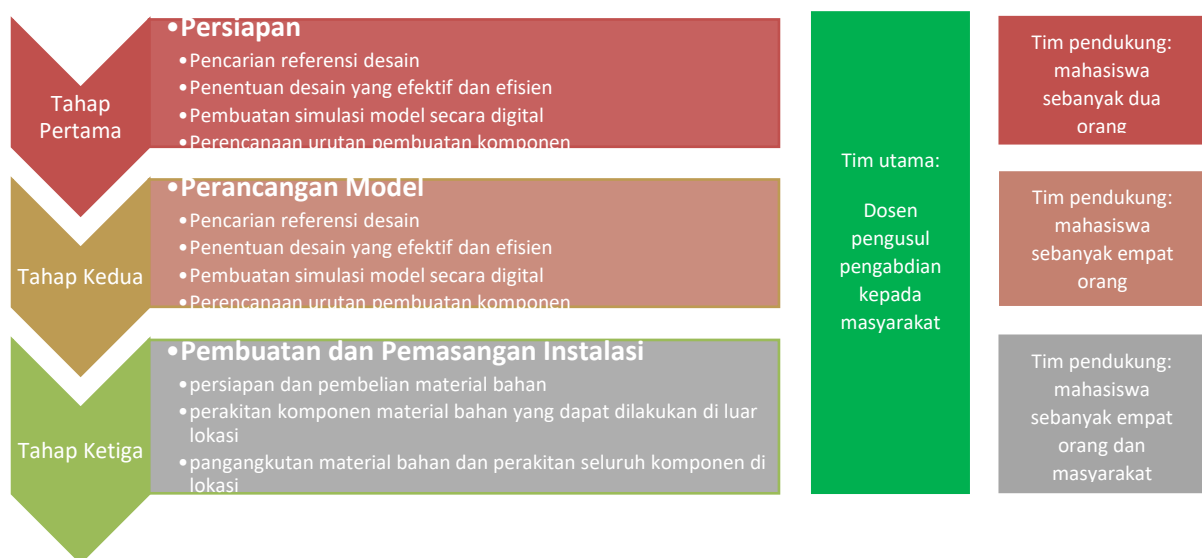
Tahap Pertama

•Persiapan
•Pencarian referensi desain
•Penentuan desain yang efektif dan efisien
•Pembuatan simulasi model secara digital
•Perencanaan urutan pembuatan komponen

Tahap Kedua

•Perancangan Model
•Pencarian referensi desain
•Penentuan desain yang efektif dan efisien
•Pembuatan simulasi model secara digital
•Perencanaan urutan pembuatan komponen

Tahap Ketiga

•Pembuatan dan Pemasangan Instalasi
•persiapan dan pembelian material bahan
•perakitan komponen material bahan yang dapat dilakukan di luar lokasi
•pangangkutan material bahan dan perakitan seluruh komponen di lokasi

Tim utama:

Dosen pengusul pengabdian kepada masyarakat

Tim pendukung: mahasiswa sebanyak dua orang

Tim pendukung: mahasiswa sebanyak empat orang

Tim pendukung: mahasiswa sebanyak empat orang dan masyarakat